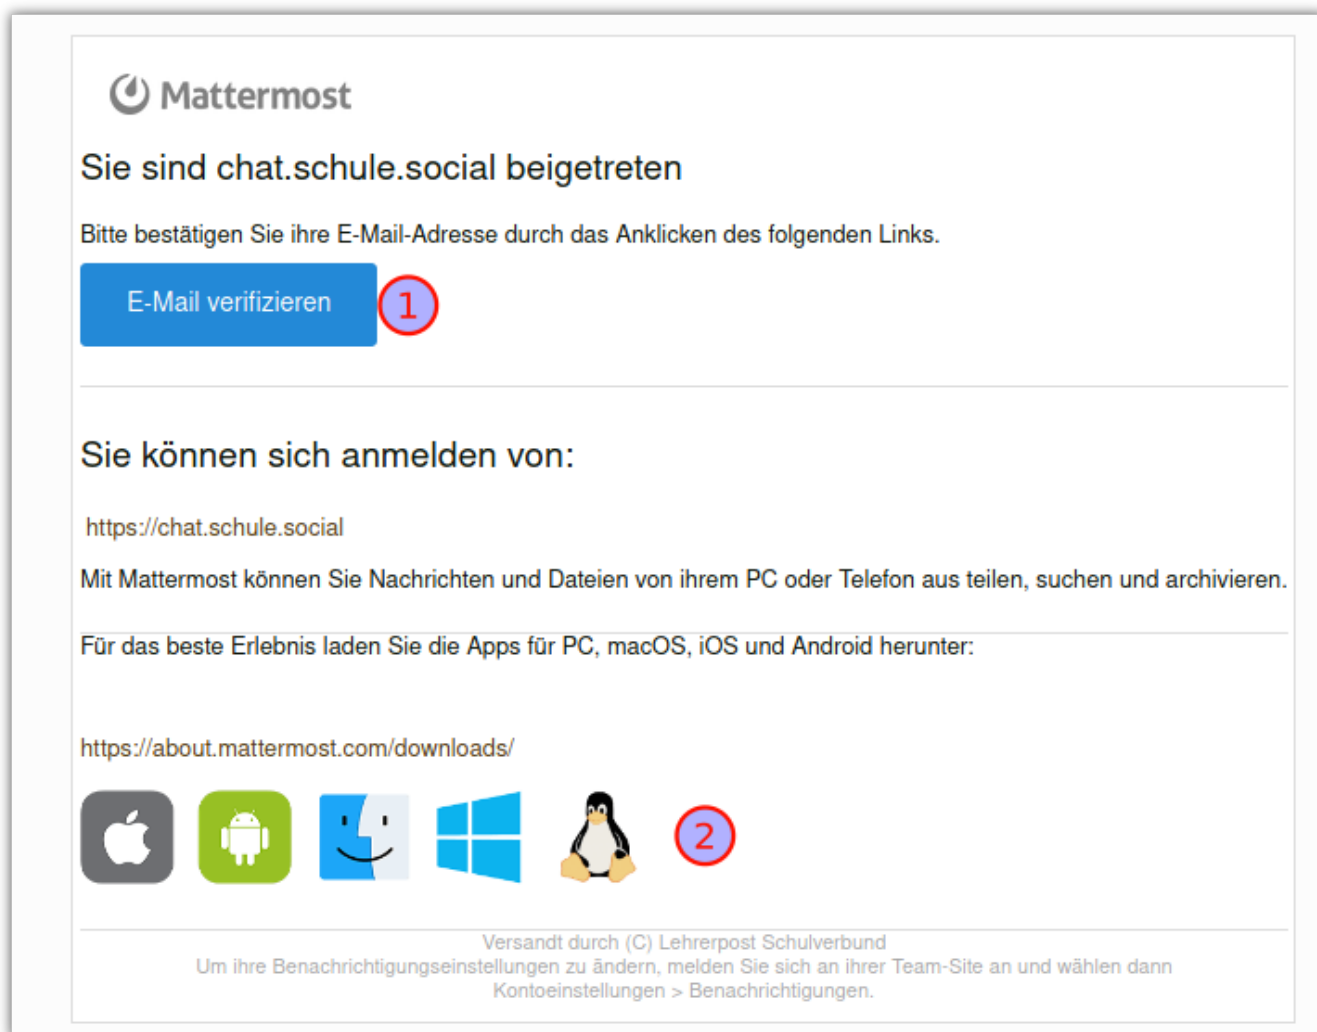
Mattermost

Sie sind chat.schule.social beigetreten

Bitte bestätigen Sie ihre E-Mail-Adresse durch das Anklicken des folgenden Links.

E-Mail verifizieren

1

Sie können sich anmelden von:

https://chat.schule.social

Mit Mattermost können Sie Nachrichten und Dateien von ihrem PC oder Telefon aus teilen, suchen und archivieren.

Für das beste Erlebnis laden Sie die Apps für PC, macOS, iOS und Android herunter:

https://about.mattermost.com/downloads/

2

Versandt durch (C) Lehrerpost Schulverbund
Um ihre Benachrichtigungseinstellungen zu ändern, melden Sie sich an ihrer Team-Site an und wählen dann Kontoeinstellungen > Benachrichtigungen.